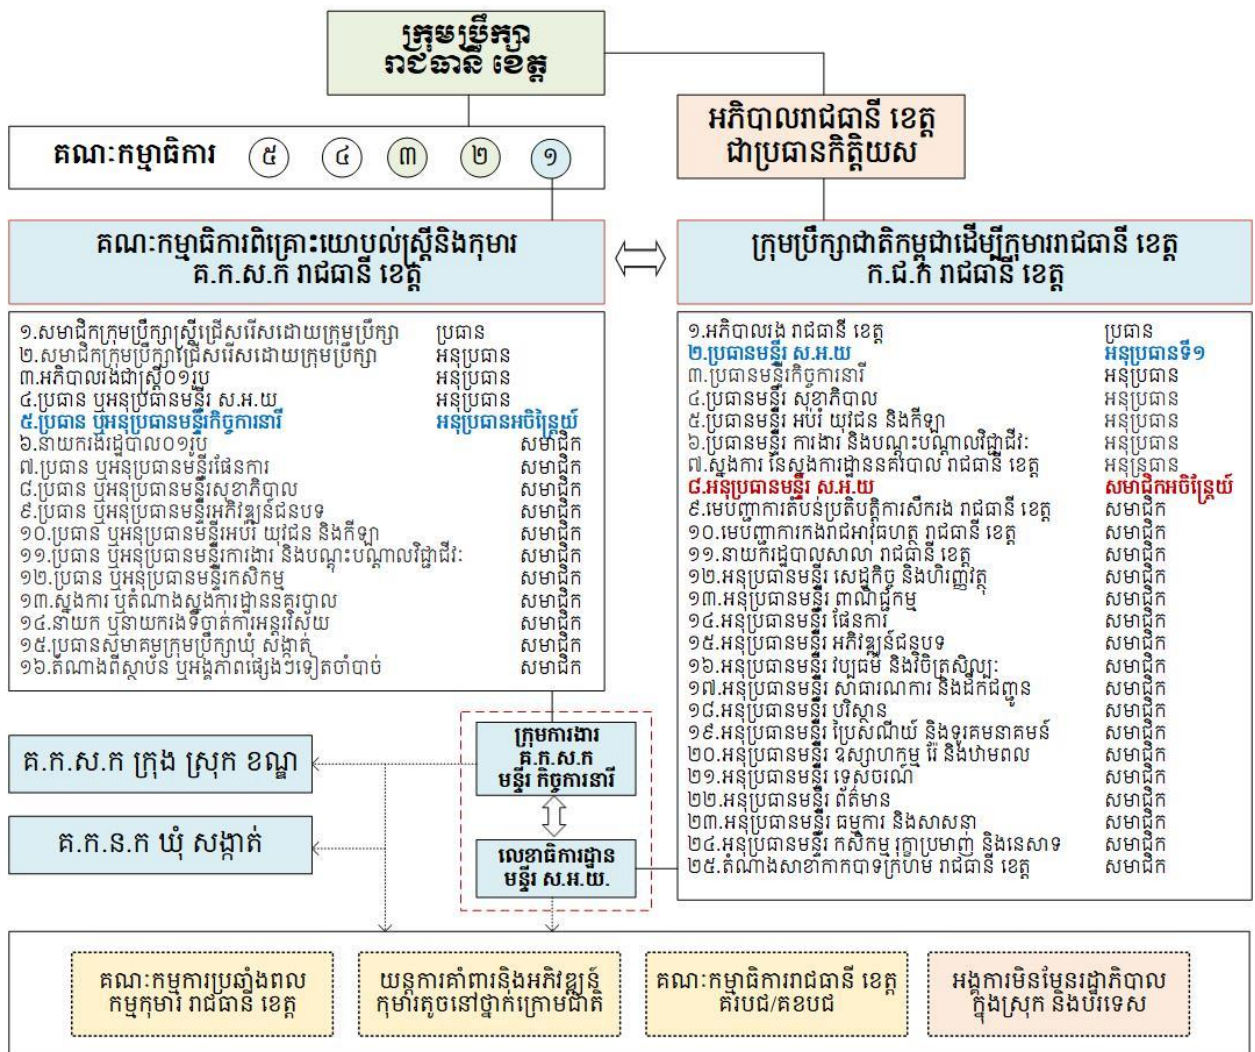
ក្រុមប្រឹក្សា រាជធានី ខេត្ត

អភិបាលរាជធានី ខេត្ត ជាប្រធានកិត្តិយស

គណៈកម្មាធិការ ៥ ៤ ៣ ២ ១

គណៈកម្មាធិការពិគ្រោះយោបល់ស្ត្រីនិងកុមារ គ.ក.ស.ក រាជធានី ខេត្ត

ក្រុមប្រឹក្សាជាតិកម្ពុជាដើម្បីកុមាររាជធានី ខេត្ត ក.ជ.ក រាជធានី ខេត្ត

| | |
|---|---|
| ១.សមាជិកក្រុមប្រឹក្សាស្ត្រីជ្រើសរើសដោយក្រុមប្រឹក្សា | ប្រធាន |
| ២.សមាជិកក្រុមប្រឹក្សាជ្រើសរើសដោយក្រុមប្រឹក្សា | អនុប្រធាន |
| ៣.អភិបាលរងជាស្ត្រី០១រូប | អនុប្រធាន |
| ៤.ប្រធាន ឬអនុប្រធានមន្ទីរ ស.អ.យ | អនុប្រធាន |
| ៥.ប្រធាន ឬអនុប្រធានមន្ទីរកិច្ចការនារី | អនុប្រធានអចិន្ត្រៃយ៍ |
| ៦.នាយករងរដ្ឋបាល០១រូប | សមាជិក |
| ៧.ប្រធាន ឬអនុប្រធានមន្ទីរផែនការ | សមាជិក |
| ៨.ប្រធាន ឬអនុប្រធានមន្ទីរសុខាភិបាល | សមាជិក |
| ៩.ប្រធាន ឬអនុប្រធានមន្ទីរអភិវឌ្ឍន៍ជនបទ | សមាជិក |
| ១០.ប្រធាន ឬអនុប្រធានមន្ទីរអប់រំ យុវជន និងកីឡា | សមាជិក |
| ១១.ប្រធាន ឬអនុប្រធានមន្ទីរការងារ និងបណ្តុះបណ្តាលវិជ្ជាជីវៈ | សមាជិក |
| ១២.ប្រធាន ឬអនុប្រធានមន្ទីរកសិកម្ម | សមាជិក |
| ១៣.ស្នងការ ឬតំណាងស្នងការដ្ឋាននគរបាល | សមាជិក |
| ១៤.នាយក ឬនាយករងទីចាត់ការអន្តោប្រវេសន៍ | សមាជិក |
| ១៥.ប្រធានសមាគមក្រុមប្រឹក្សាឃុំ សង្កាត់ | សមាជិក |
| ១៦.តំណាងពីស្ថាប័ន ឬអង្គភាពផ្សេងៗទៀតចាំបាច់ | សមាជិក |

| | |
|---|---|
| ១.អភិបាលរង រាជធានី ខេត្ត | ប្រធាន |
| ២.ប្រធានមន្ទីរ ស.អ.យ | អនុប្រធានទី១ |
| ៣.ប្រធានមន្ទីរកិច្ចការនារី | អនុប្រធាន |
| ៤.ប្រធានមន្ទីរ សុខាភិបាល | អនុប្រធាន |
| ៥.ប្រធានមន្ទីរ អប់រំ យុវជន និងកីឡា | អនុប្រធាន |
| ៦.ប្រធានមន្ទីរ ការងារ និងបណ្តុះបណ្តាលវិជ្ជាជីវៈ | អនុប្រធាន |
| ៧.ស្នងការ នៃស្នងការដ្ឋាននគរបាល រាជធានី ខេត្ត | អនុប្រធាន |
| ៨.អនុប្រធានមន្ទីរ ស.អ.យ | សមាជិកអចិន្ត្រៃយ៍ |
| ៩.មេបញ្ជាការតំបន់ប្រតិបត្តិការសឹករង រាជធានី ខេត្ត | សមាជិក |
| ១០.មេបញ្ជាការកងរាជអាវុធហត្ថ រាជធានី ខេត្ត | សមាជិក |
| ១១.នាយករដ្ឋបាលសាលា រាជធានី ខេត្ត | សមាជិក |
| ១២.អនុប្រធានមន្ទីរ សេដ្ឋកិច្ច និងហិរញ្ញវត្ថុ | សមាជិក |
| ១៣.អនុប្រធានមន្ទីរ ពាណិជ្ជកម្ម | សមាជិក |
| ១៤.អនុប្រធានមន្ទីរ ផែនការ | សមាជិក |
| ១៥.អនុប្រធានមន្ទីរ អភិវឌ្ឍន៍ជនបទ | សមាជិក |
| ១៦.អនុប្រធានមន្ទីរ វប្បធម៌ និងវិចិត្រសិល្បៈ | សមាជិក |
| ១៧.អនុប្រធានមន្ទីរ សាធារណការ និងដឹកជញ្ជូន | សមាជិក |
| ១៨.អនុប្រធានមន្ទីរ បរិស្ថាន | សមាជិក |
| ១៩.អនុប្រធានមន្ទីរ ប្រៃសណីយ៍ និងទូរគមនាគមន៍ | សមាជិក |
| ២០.អនុប្រធានមន្ទីរ ឧស្សាហកម្ម រ៉ែ និងថាមពល | សមាជិក |
| ២១.អនុប្រធានមន្ទីរ ទេសចរណ៍ | សមាជិក |
| ២២.អនុប្រធានមន្ទីរ ព័ត៌មាន | សមាជិក |
| ២៣.អនុប្រធានមន្ទីរ ធម្មការ និងសាសនា | សមាជិក |
| ២៤.អនុប្រធានមន្ទីរ កសិកម្ម រុក្ខាប្រមាញ់ និងនេសាទ | សមាជិក |
| ២៥.តំណាងសាខាកាកបាទក្រហម រាជធានី ខេត្ត | សមាជិក |

គ.ក.ស.ក ក្រុង ស្រុក ខណ្ឌ

គ.ក.ន.ក ឃុំ សង្កាត់

ក្រុមការងារ គ.ក.ស.ក មន្ទីរ កិច្ចការនារី

លេខាធិការដ្ឋាន មន្ទីរ ស.អ.យ.

គណៈកម្មការប្រឆាំងពលកម្មកុមារ រាជធានី ខេត្ត

យន្តការគាំពារនិងអភិវឌ្ឍន៍កុមារតូចនៅថ្នាក់ក្រោមជាតិ

គណៈកម្មាធិការរាជធានី ខេត្ត គ.រ.ប.ជ/គ.ខ.ប.ជ

អង្គការមិនមែនរដ្ឋាភិបាលក្នុងស្រុក និងបរទេស